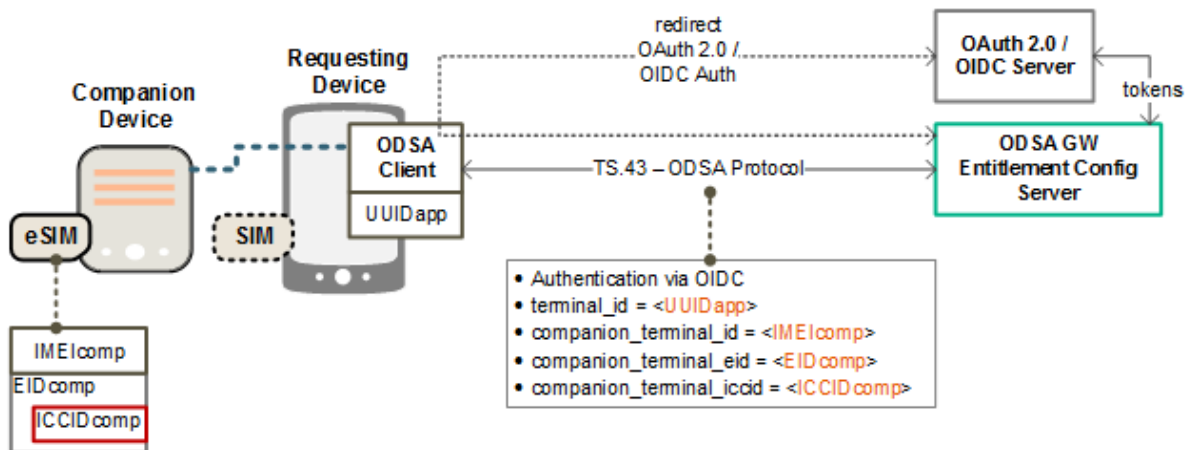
redirect
OAuth 2.0 /
OIDC Auth

OAuth 2.0 /
OIDC Server

tokens

Requesting
Device

Companion
Device

ODSA
Client

UUIDapp

TS.43 – ODSA Protocol

ODSA GW
Entitlement Config
Server

eSIM

SIM

• Authentication via OIDC
• terminal_id = <UUIDapp>
• companion_terminal_id = <IMEIcomp>
• companion_terminal_eid = <EIDcomp>
• companion_terminal_iccid = <ICCIDcomp>

IMEIcomp

EIDcomp

ICCIDcomp